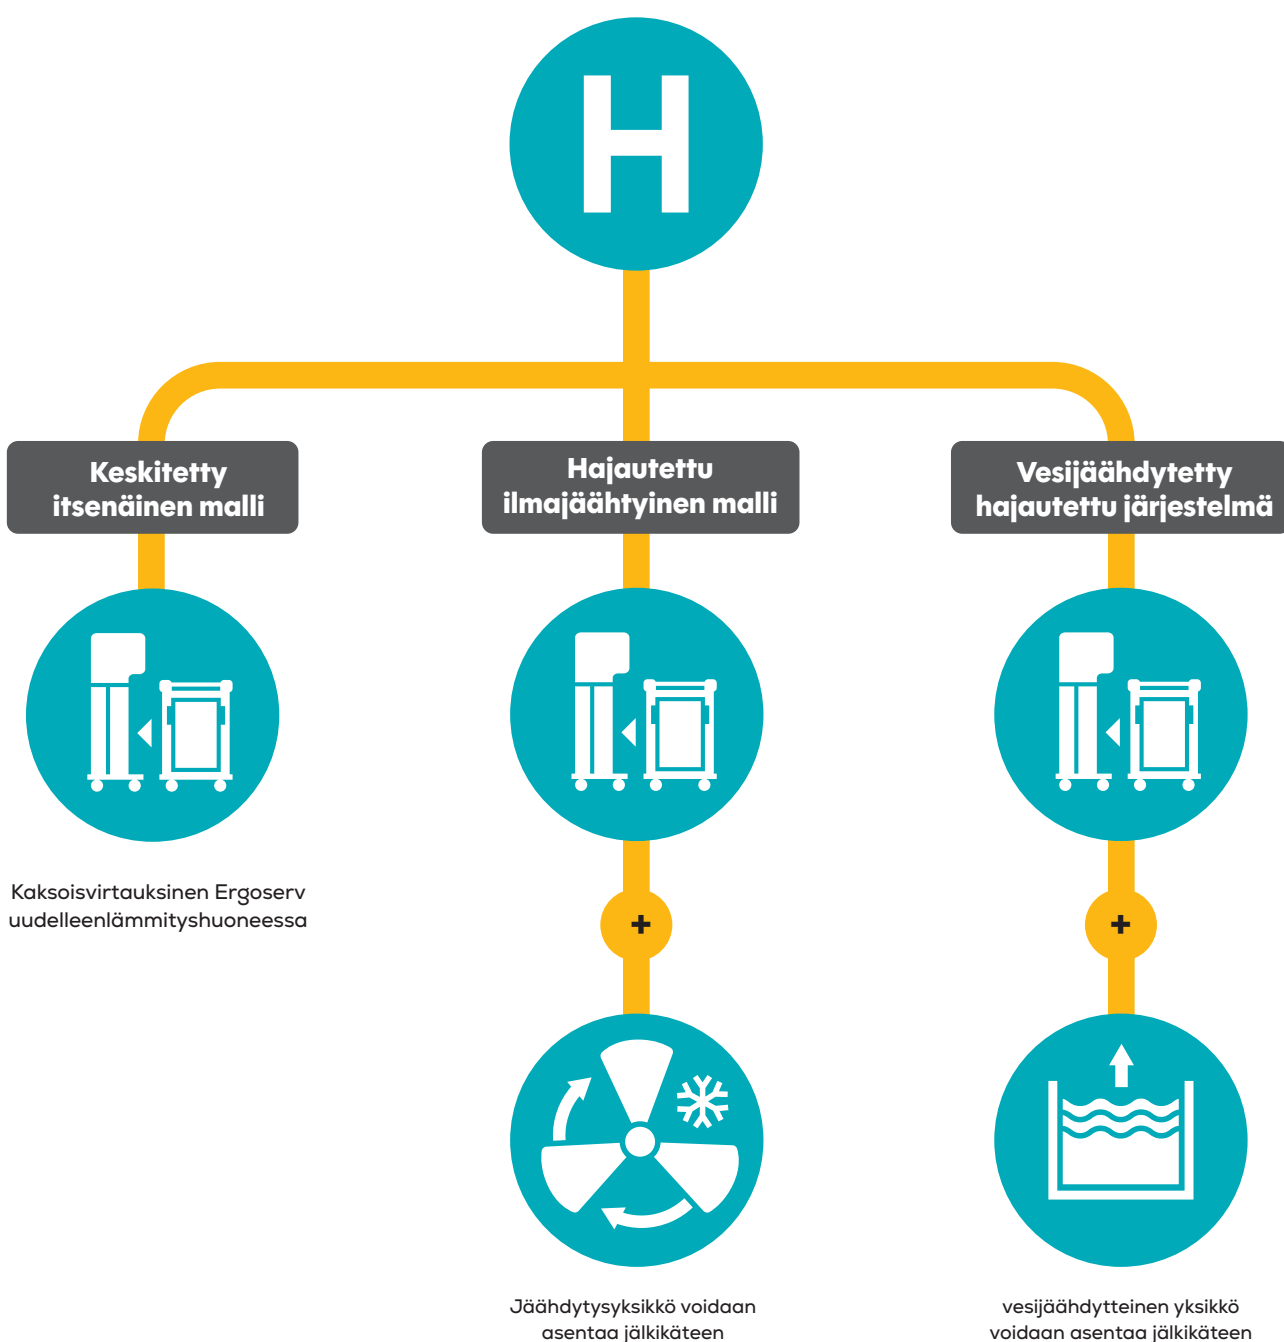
H

Keskitetty itsenäinen malli

Hajautettu ilmajäähtyinen malli

Vesijäähdytetty hajautettu järjestelmä

Kaksoisvirtauksinen Ergoserv uudelleenlämmityshuoneessa

+

+

Jäähdytysyksikkö voidaan asentaa jälkikäteen

vesijäähdytteinen yksikkö voidaan asentaa jälkikäteen